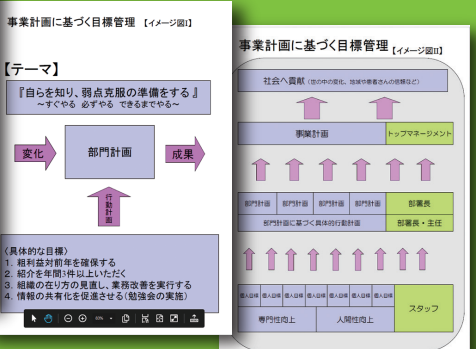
事業計画に基づく目標管理 【イメージ図Ⅰ】

【テーマ】

『自らを知り、弱点克服の準備をする』
～すぐやる　必ずやる　できるまでやる～

変化

部門計画

成果

行動計画

（具体的な目標）
1. 粗利益対前年を確保する
2. 紹介を年間3件以上いただく
3. 組織の在り方の見直し、業務改善を実行する
4. 情報の共有化を促進させる（勉強会の実施）

事業計画に基づく目標管理 【イメージ図Ⅱ】

社会へ貢献（世の中の変化、地域や患者さんの信頼など）

事業計画

トップマネージメント

部門計画

部門計画

部門計画

部門計画

部署長

部門計画に基づく具体的行動計画

部署長・主任

個人目標

個人目標

個人目標

個人目標

個人目標

個人目標

個人目標

個人目標

個人目標

個人目標

専門性向上

人間性向上

スタッフ